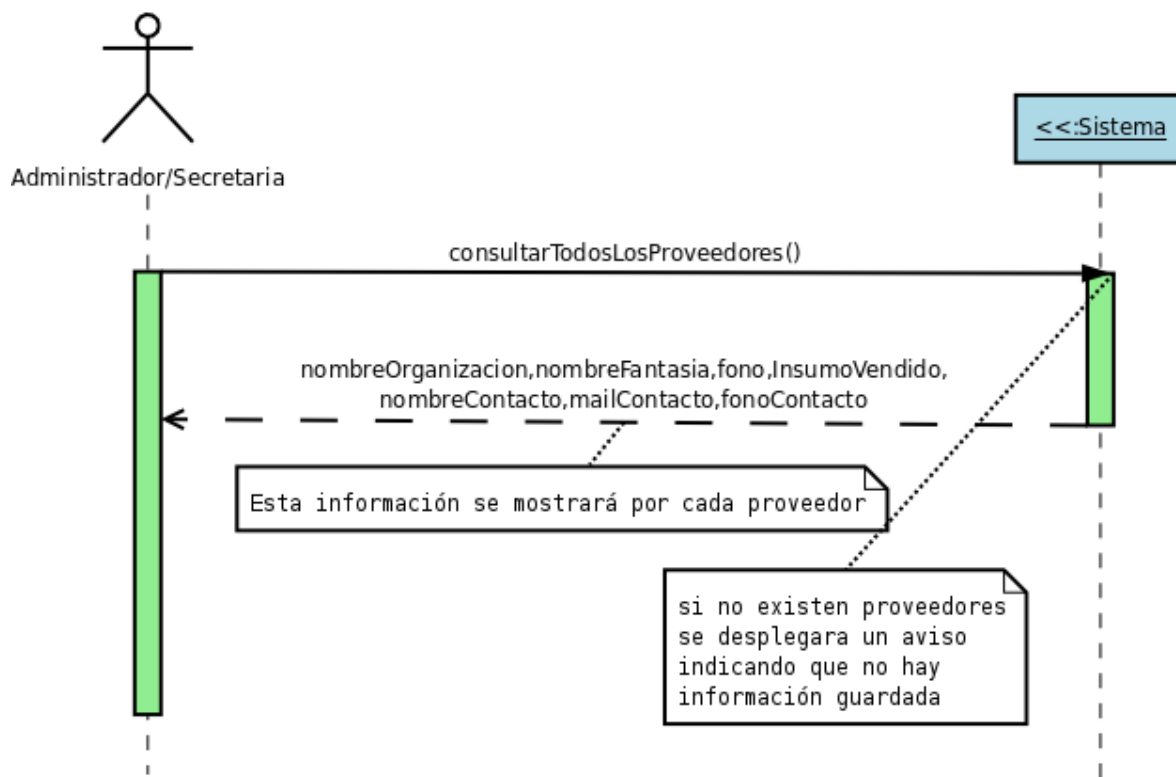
<<:Sistema

Administrador/Secretaria

consultarTodosLosProveedores()

nombreOrganizacion,nombreFantasia,fono,InsumoVendido,
nombreContacto,mailContacto,fonoContacto

Esta información se mostrará por cada proveedor

si no existen proveedores
se desplegara un aviso
indicando que no hay
información guardada